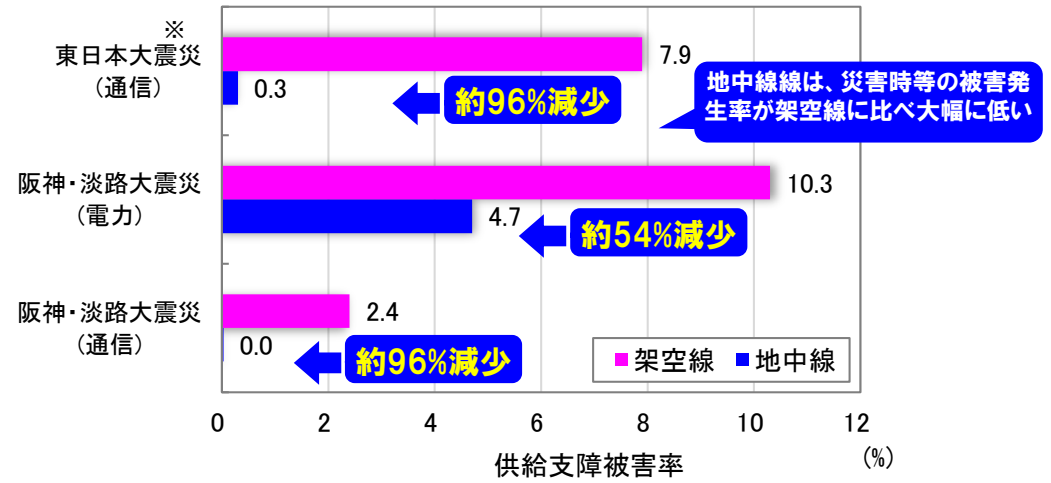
※
東日本大震災
（通信）

7.9

0.3

約96%減少

地中線線は、災害時等の被害発生率が架空線に比べ大幅に低い

阪神・淡路大震災
（電力）

10.3

4.7

約54%減少

阪神・淡路大震災
（通信）

2.4

0.0

約96%減少

架空線　地中線

0　2　4　6　8　10　12

供給支障被害率

（%）